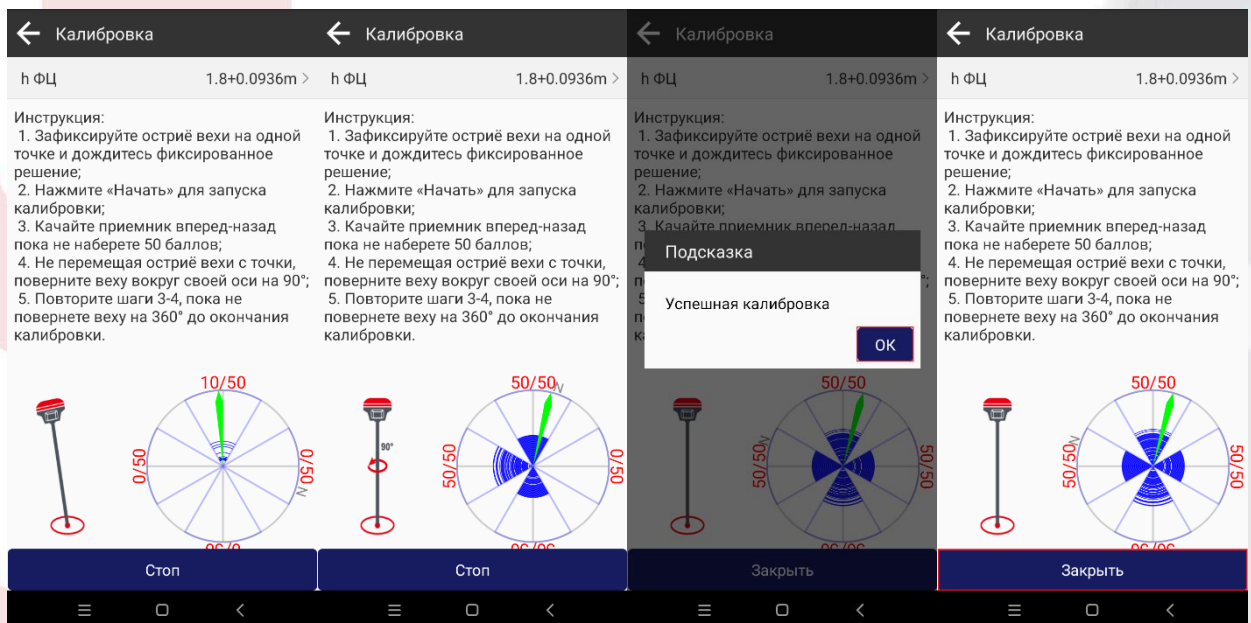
Калибровка

h ФЦ 1.8+0.0936m >

Инструкция:
1. Зафиксируйте остриё вехи на одной точке и дождитесь фиксированное решение;
2. Нажмите «Начать» для запуска калибровки;
3. Качайте приемник вперед-назад пока не наберете 50 баллов;
4. Не перемещая остриё вехи с точки, поверните веху вокруг своей оси на 90°;
5. Повторите шаги 3-4, пока не повернете веху на 360° до окончания калибровки.

10/50
0/50
0/50
N
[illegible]

Стоп

Калибровка

h ФЦ 1.8+0.0936m >

Инструкция:
1. Зафиксируйте остриё вехи на одной точке и дождитесь фиксированное решение;
2. Нажмите «Начать» для запуска калибровки;
3. Качайте приемник вперед-назад пока не наберете 50 баллов;
4. Не перемещая остриё вехи с точки, поверните веху вокруг своей оси на 90°;
5. Повторите шаги 3-4, пока не повернете веху на 360° до окончания калибровки.

90°
50/50
N
50/50
0/50
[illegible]

Стоп

Калибровка

h ФЦ 1.8+0.0936m >

Инструкция:
1. Зафиксируйте остриё вехи на одной точке и дождитесь фиксированное решение;
2. Нажмите «Начать» для запуска калибровки;
3. Качайте приемник вперед-назад пока не наберете 50 баллов;
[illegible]

Подсказка

Успешная калибровка

OK

50/50
N
50/50
50/50
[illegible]

Закрыть

Калибровка

h ФЦ 1.8+0.0936m >

Инструкция:
1. Зафиксируйте остриё вехи на одной точке и дождитесь фиксированное решение;
2. Нажмите «Начать» для запуска калибровки;
3. Качайте приемник вперед-назад пока не наберете 50 баллов;
4. Не перемещая остриё вехи с точки, поверните веху вокруг своей оси на 90°;
5. Повторите шаги 3-4, пока не повернете веху на 360° до окончания калибровки.

50/50
N
50/50
50/50
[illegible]

Закрыть